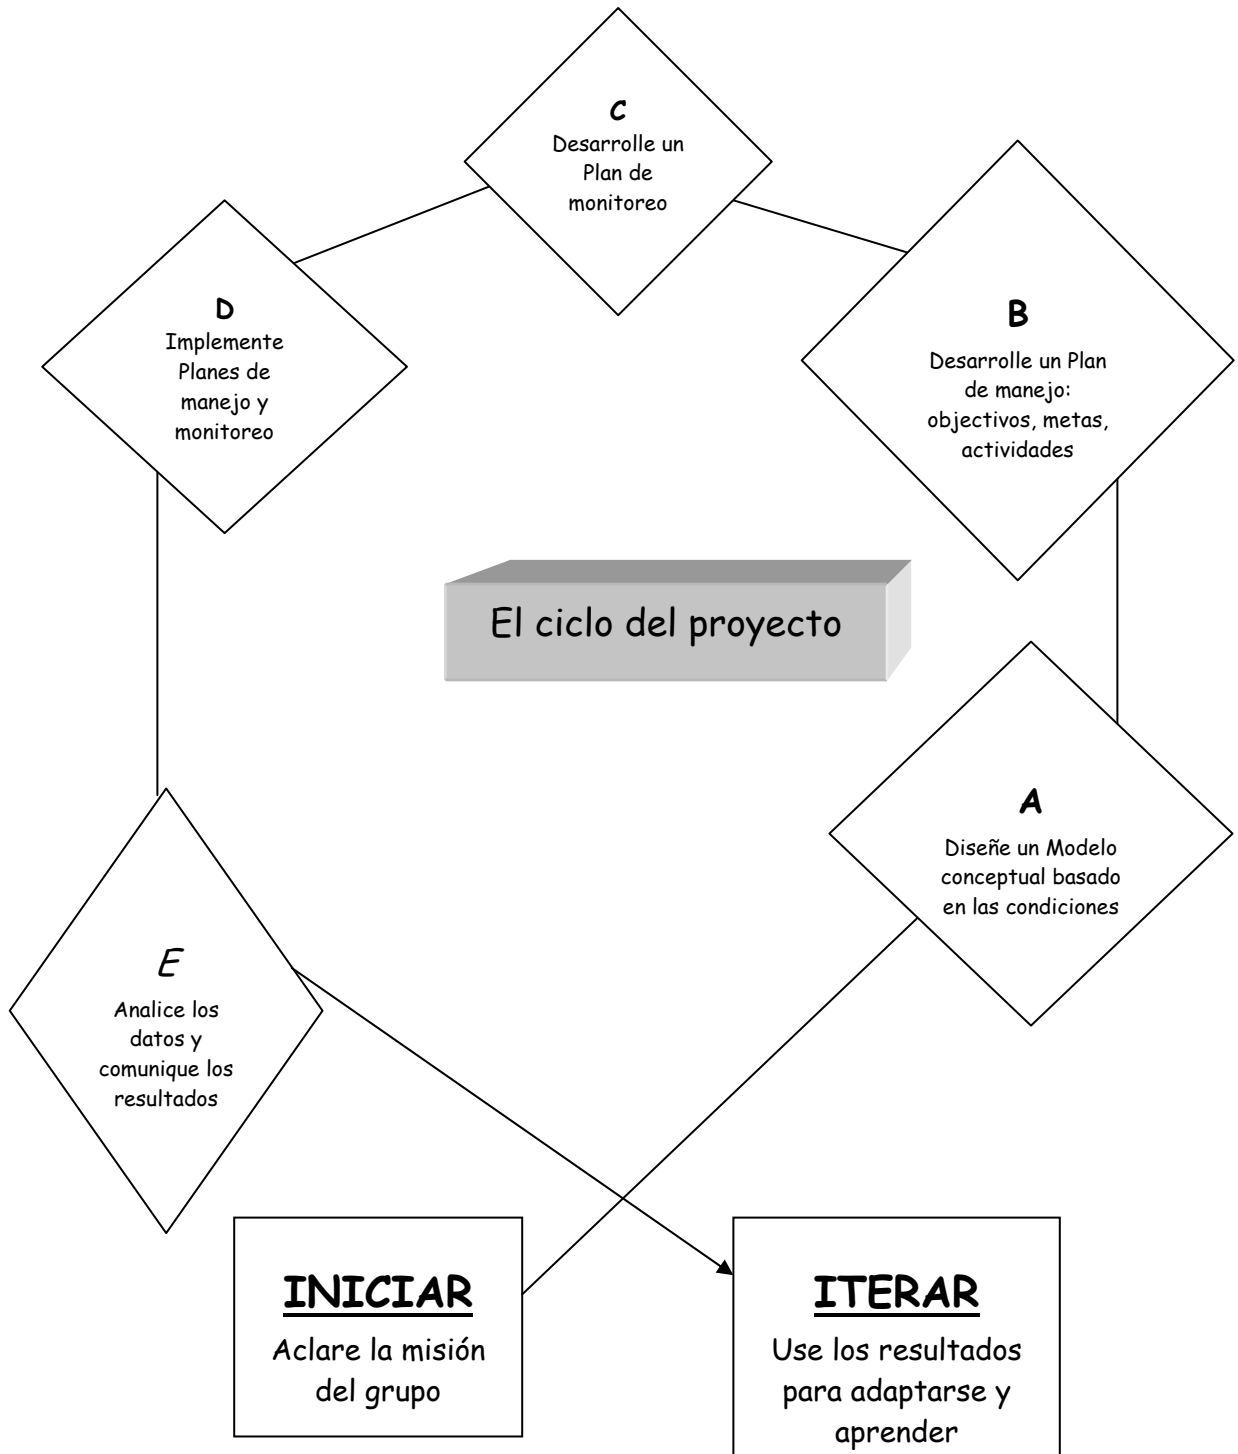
C
Desarrolle un Plan de monitoreo

D
Implemente Planes de manejo y monitoreo

B
Desarrolle un Plan de manejo: objectivos, metas, actividades

El ciclo del proyecto

A
Diseñe un Modelo conceptual basado en las condiciones

E
Analice los datos y comunique los resultados

INICIAR
Aclare la misión del grupo

ITERAR
Use los resultados para adaptarse y aprender